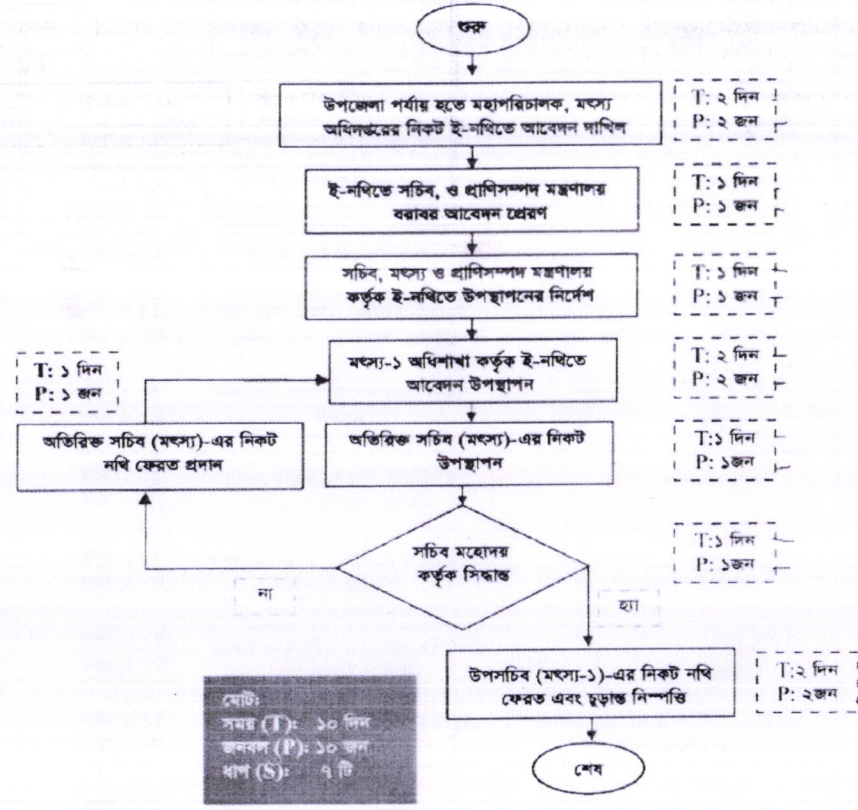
শুরু

উপজেলা পর্যায় হতে মহাপরিচালক, মৎস্য অধিদপ্তরের নিকট ই-নথিতে আবেদন দাখিল

T: ২ দিন
P: ২ জন

ই-নথিতে সচিব, ও প্রাণিসম্পদ মন্ত্রণালয় বরাবর আবেদন প্রেরণ

T: ১ দিন
P: ১ জন

সচিব, মৎস্য ও প্রাণিসম্পদ মন্ত্রণালয় কর্তৃক ই-নথিতে উপস্থাপনের নির্দেশ

T: ১ দিন
P: ১ জন

T: ১ দিন
P: ১ জন

মৎস্য-১ অধিশাখা কর্তৃক ই-নথিতে আবেদন উপস্থাপন

T: ২ দিন
P: ২ জন

অতিরিক্ত সচিব (মৎস্য)-এর নিকট নথি ফেরত প্রদান

অতিরিক্ত সচিব (মৎস্য)-এর নিকট উপস্থাপন

T:১ দিন
P: ১জন

সচিব মহোদয় কর্তৃক সিদ্ধান্ত

T:১ দিন
P: ১জন

না

হ্যা

উপসচিব (মৎস্য-১)-এর নিকট নথি ফেরত এবং চূড়ান্ত নিষ্পত্তি

T:২ দিন
P: ২জন

মোট:
সময় (T): ১০ দিন
জনবল (P): ১০ জন
ধাপ (S): ৭ টি

শেষ